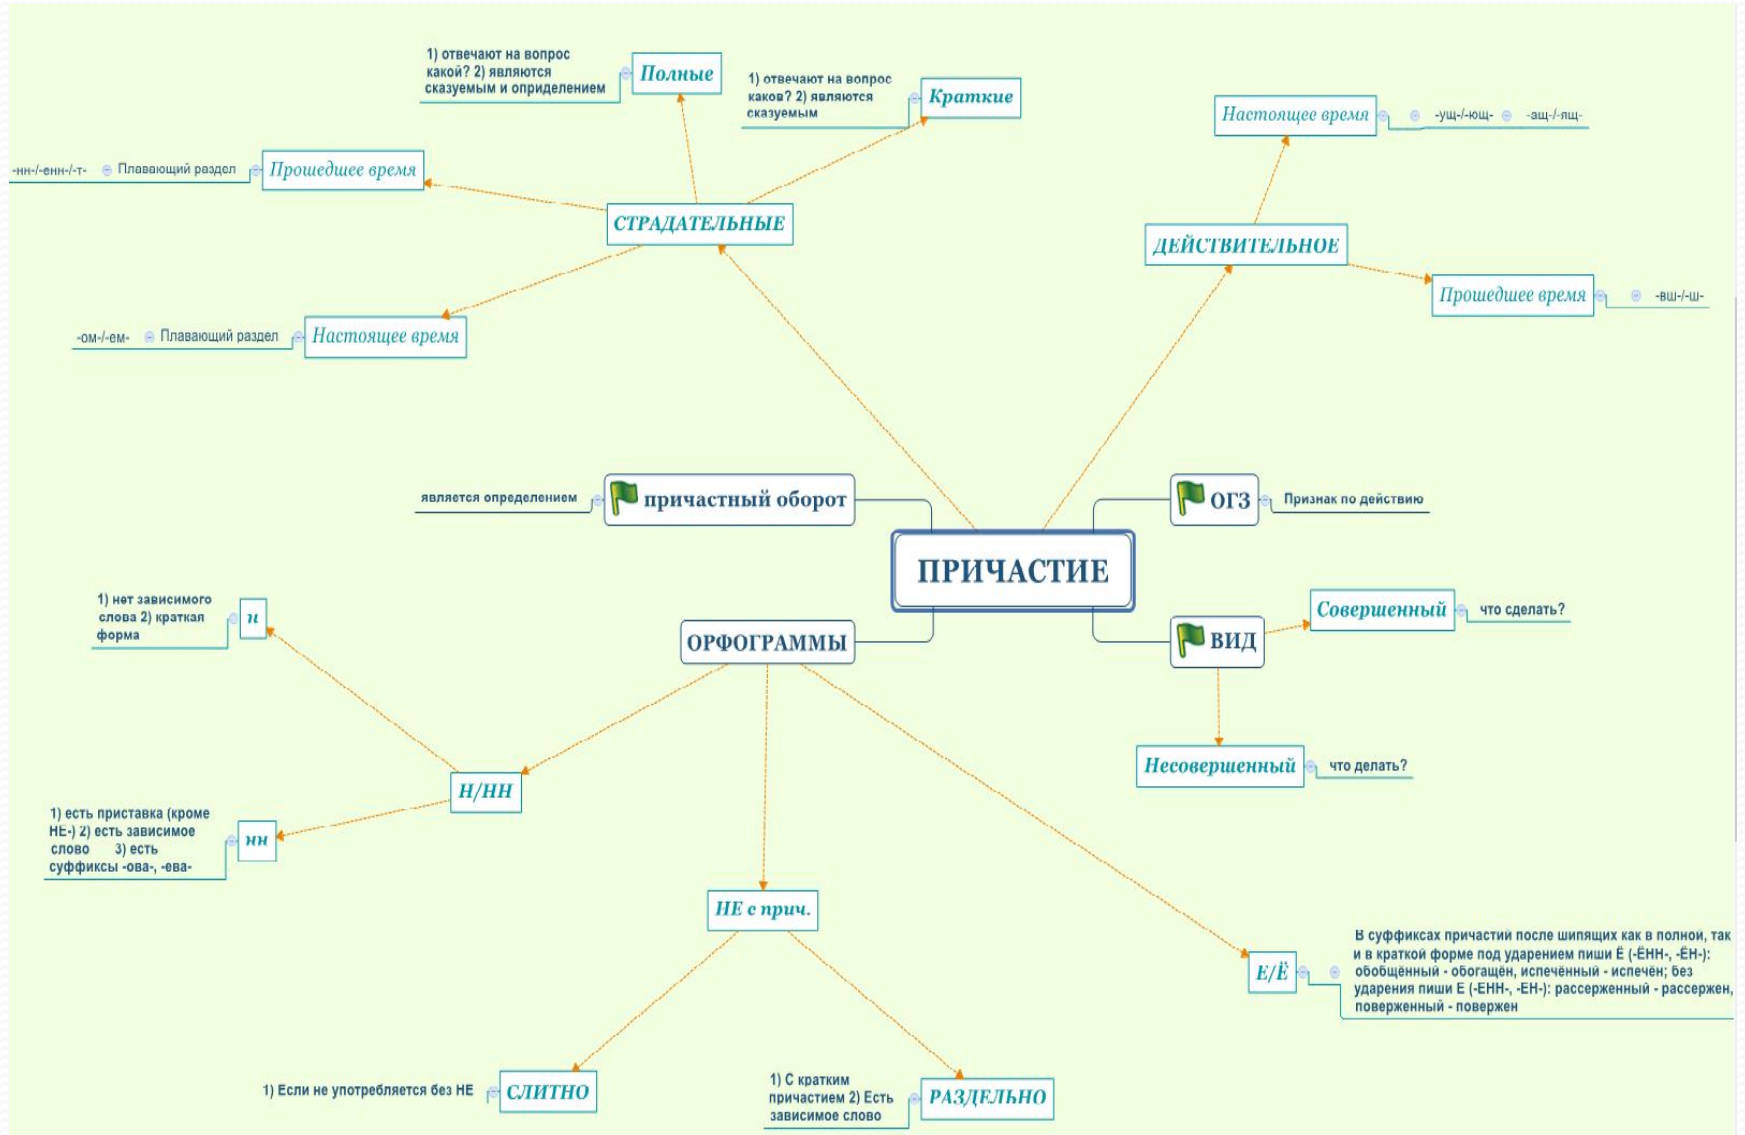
ПРИЧАСТИЕ

СТРАДАТЕЛЬНЫЕ

Полные

1) отвечают на вопрос какой? 2) являются сказуемым и опрделением

Краткие

1) отвечают на вопрос каков? 2) являются сказуемым

Прошедшее время

Плавающий раздел

-нн-/-енн-/-т-

Настоящее время

Плавающий раздел

-ом-/-ем-

ДЕЙСТВИТЕЛЬНОЕ

Настоящее время

-ущ-/-ющ-

-ащ-/-ящ-

Прошедшее время

-вш-/-ш-

причастный оборот

является определением

ОГЗ

Признак по действию

ВИД

Совершенный

что сделать?

Несовершенный

что делать?

ОРФОГРАММЫ

Н/НН

н

1) нет зависимого слова 2) краткая форма

нн

1) есть приставка (кроме НЕ-) 2) есть зависимое слово 3) есть суффиксы -ова-, -ева-

НЕ с прич.

СЛИТНО

1) Если не употребляется без НЕ

РАЗДЕЛЬНО

1) С кратким причастием 2) Есть зависимое слово

Е/Ё

В суффиксах причастии после шипящих как в полной, так и в краткой форме под ударением пиши Ё (-ЁНН-, -ЁН-): обобщённый - обогащён, испечённый - испечён; без ударения пиши Е (-ЕНН-, -ЕН-): рассерженный - рассержен, поверженный - повержен